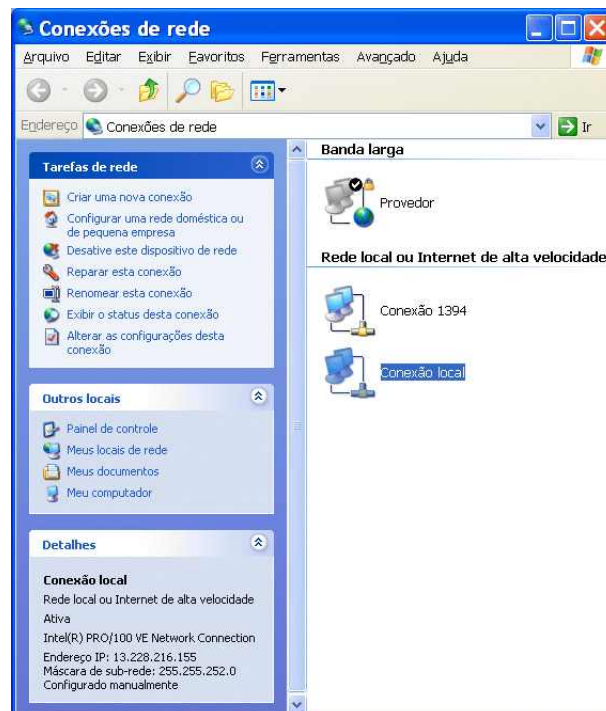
Conexões de rede

Arquivo Editar Exibir Favoritos Ferramentas Avançado Ajuda

Endereço Conexões de rede

Ir

Tarefas de rede

Criar uma nova conexão
Configurar uma rede doméstica ou de pequena empresa
Desative este dispositivo de rede
Reparar esta conexão
Renomear esta conexão
Exibir o status desta conexão
Alterar as configurações desta conexão

Outros locais

Painel de controle
Meus locais de rede
Meus documentos
Meu computador

Detalhes

Conexão local
Rede local ou Internet de alta velocidade
Ativa
Intel(R) PRO/100 VE Network Connection
Endereço IP: 13.228.216.155
Máscara de sub-rede: 255.255.252.0
Configurado manualmente

Banda larga

Provedor

Rede local ou Internet de alta velocidade

Conexão 1394

Conexão local